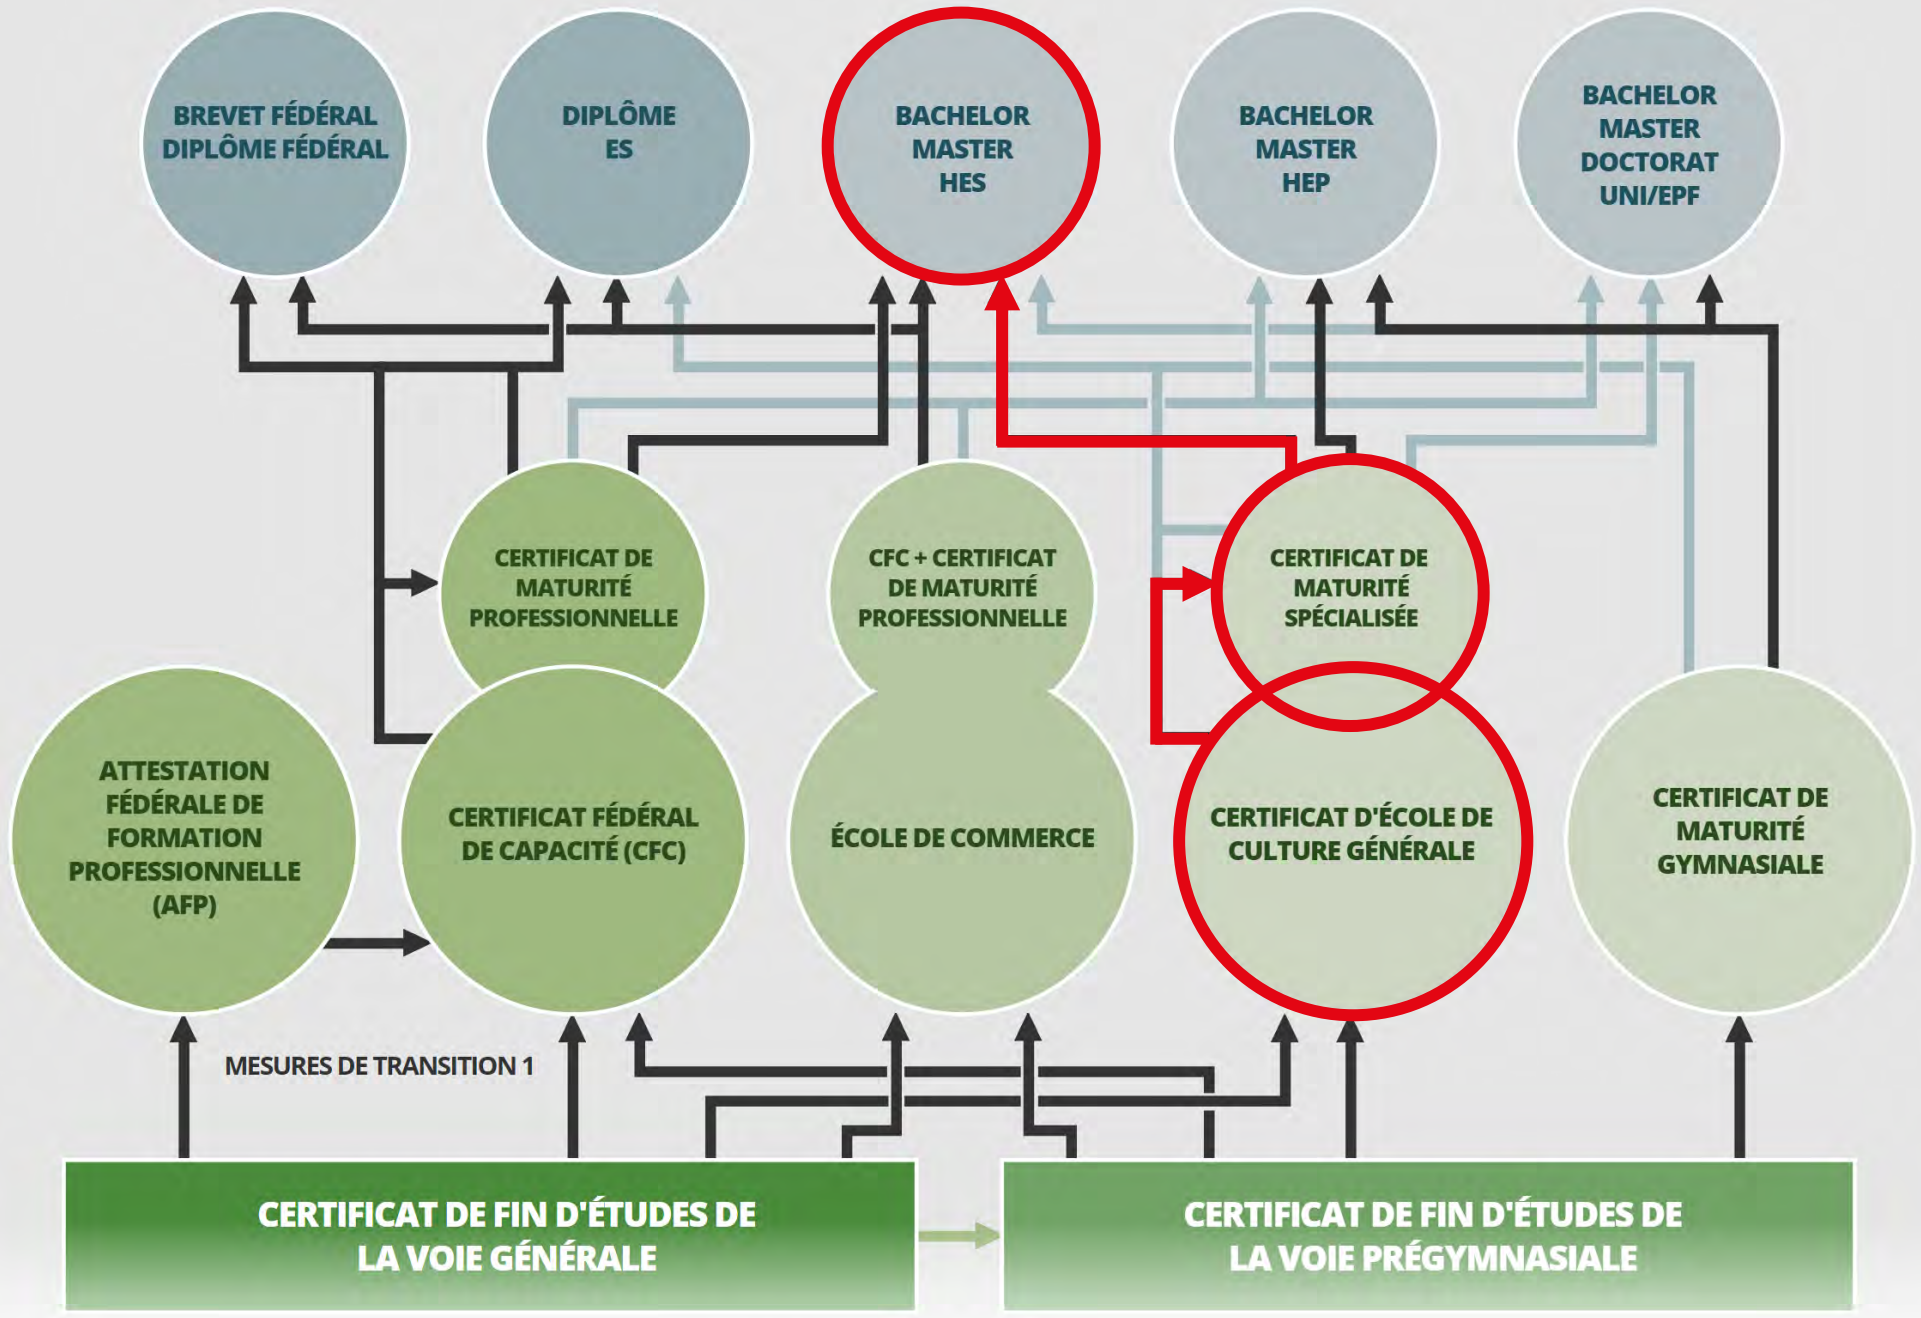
BREVET FÉDÉRAL
DIPLÔME FÉDÉRAL

DIPLÔME
ES

BACHELOR
MASTER
HES

BACHELOR
MASTER
HEP

BACHELOR
MASTER
DOCTORAT
UNI/EPF

CERTIFICAT DE MATURITÉ PROFESSIONNELLE

CFC + CERTIFICAT DE MATURITÉ PROFESSIONNELLE

CERTIFICAT DE MATURITÉ SPÉCIALISÉE

ATTESTATION FÉDÉRALE DE FORMATION PROFESSIONNELLE (AFP)

CERTIFICAT FÉDÉRAL DE CAPACITÉ (CFC)

ÉCOLE DE COMMERCE

CERTIFICAT D'ÉCOLE DE CULTURE GÉNÉRALE

CERTIFICAT DE MATURITÉ GYMNASIALE

MESURES DE TRANSITION 1

CERTIFICAT DE FIN D'ÉTUDES DE LA VOIE GÉNÉRALE

CERTIFICAT DE FIN D'ÉTUDES DE LA VOIE PRÉGYMNASIALE